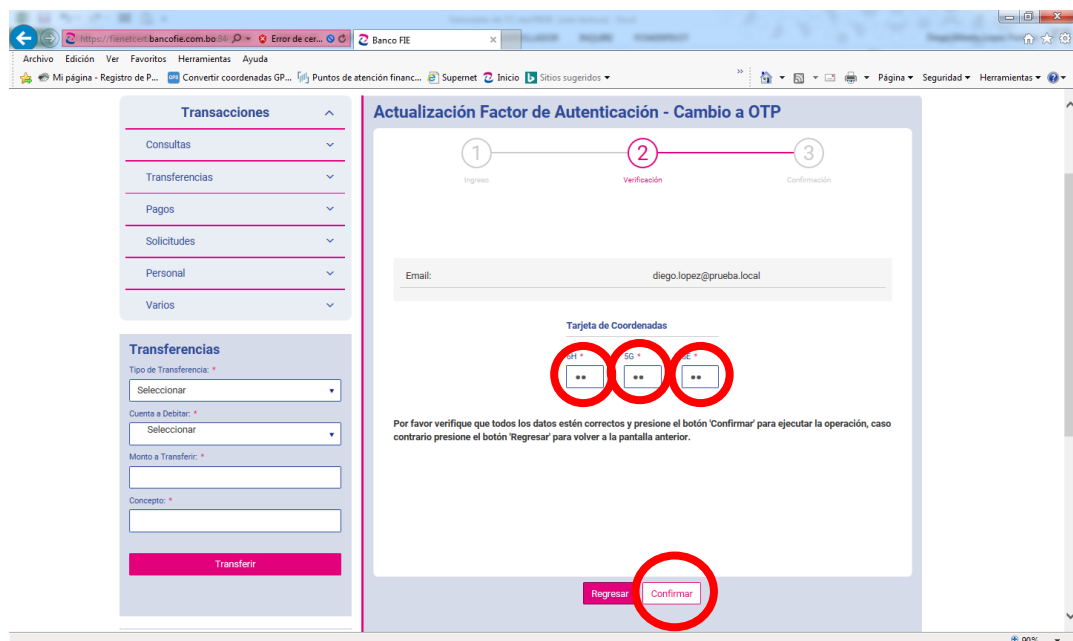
https://fienetcert.bancofie.com.bo:84 Error de cer... Banco FIE ×

Archivo Edición Ver Favoritos Herramientas Ayuda

Mi página - Registro de P... Convertir coordenadas GP... Puntos de atención financ... Supernet Inicio Sitios sugeridos ▾

Página ▾ Seguridad ▾ Herramientas ▾

Transacciones

Consultas

Transferencias

Pagos

Solicitudes

Personal

Varios

Transferencias

Tipo de Transferencia: *

Seleccionar

Cuenta a Debitar: *

Seleccionar

Monto a Transferir: *

Concepto: *

Transferir

Actualización Factor de Autenticación - Cambio a OTP

1 Ingreso

2 Verificación

3 Confirmación

Email: diego.lopez@prueba.local

Tarjeta de Coordenadas

6H * 5G * 3E *

••  ••  ••

Por favor verifique que todos los datos estén correctos y presione el botón 'Confirmar' para ejecutar la operación, caso contrario presione el botón 'Regresar' para volver a la pantalla anterior.

Regresar Confirmar